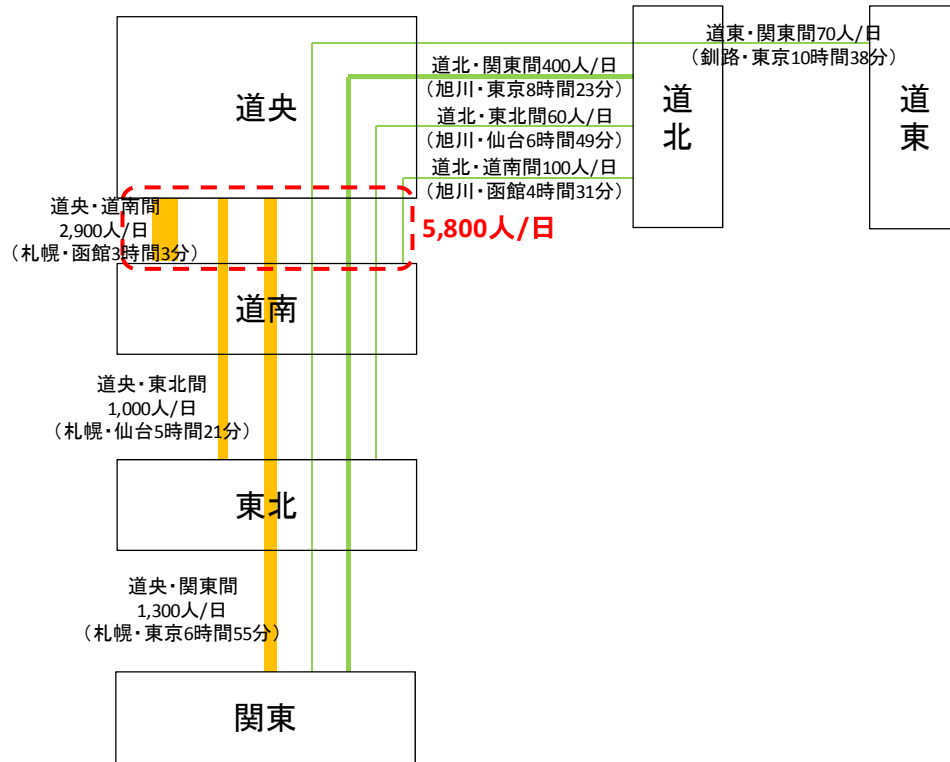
道央

道北

道東

道東・関東間70人/日
（釧路・東京10時間38分）

道北・関東間400人/日
（旭川・東京8時間23分）

道北・東北間60人/日
（旭川・仙台6時間49分）

道北・道南間100人/日
（旭川・函館4時間31分）

道央・道南間
2,900人/日
（札幌・函館3時間3分）

5,800人/日

道南

道央・東北間
1,000人/日
（札幌・仙台5時間21分）

東北

道央・関東間
1,300人/日
（札幌・東京6時間55分）

関東